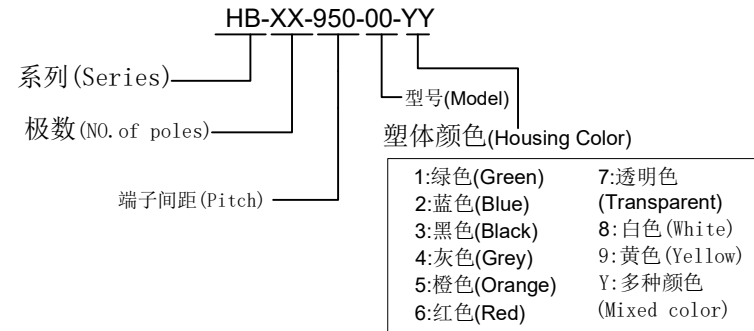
HB-XX-950-00-YY

系列(Series)

极数(NO. of poles)

端子间距(Pitch)

型号(Model)

塑体颜色(Housing Color)

| | |
|---|---|
| 1:绿色(Green) | 7:透明色 (Transparent) |
| 2:蓝色(Blue) | 8:白色(White) |
| 3:黑色(Black) | 9:黄色(Yellow) |
| 4:灰色(Grey) | Y:多种颜色 (Mixed color) |
| 5:橙色(Orange) | |
| 6:红色(Red) | |